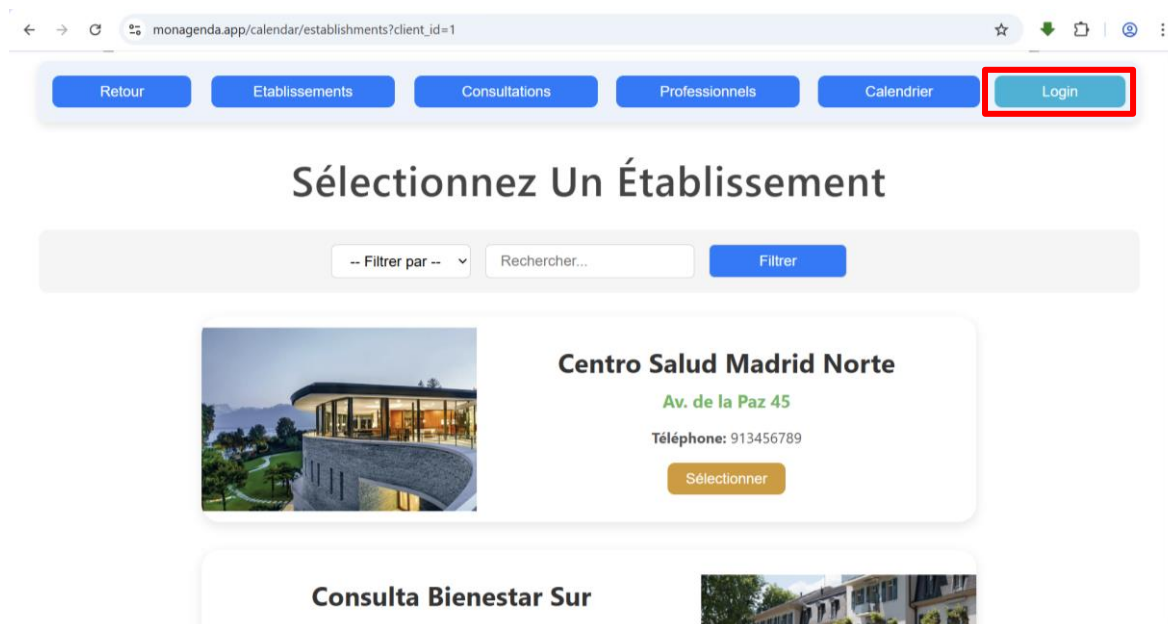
monagenda.app/calendar/establishments?client_id=1

Retour | Etablissements | Consultations | Professionnels | Calendrier | Login

Sélectionnez Un Établissement

-- Filtrer par -- | Rechercher... | Filtrer

Centro Salud Madrid Norte

Av. de la Paz 45

**Téléphone:** 913456789

Sélectionner

Consulta Bienestar Sur